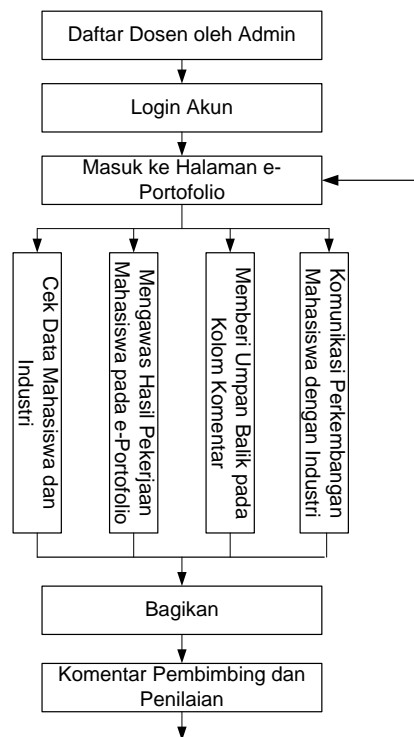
Daftar Dosen oleh Admin

Login Akun

Masuk ke Halaman e-Portofolio

Cek Data Mahasiswa dan Industri

Mengawas Hasil Pekerjaan Mahasiswa pada e-Portofolio

Memberi Umpan Balik pada Kolom Komentar

Komunikasi Perkembangan Mahasiswa dengan Industri

Bagikan

Komentar Pembimbing dan Penilaian